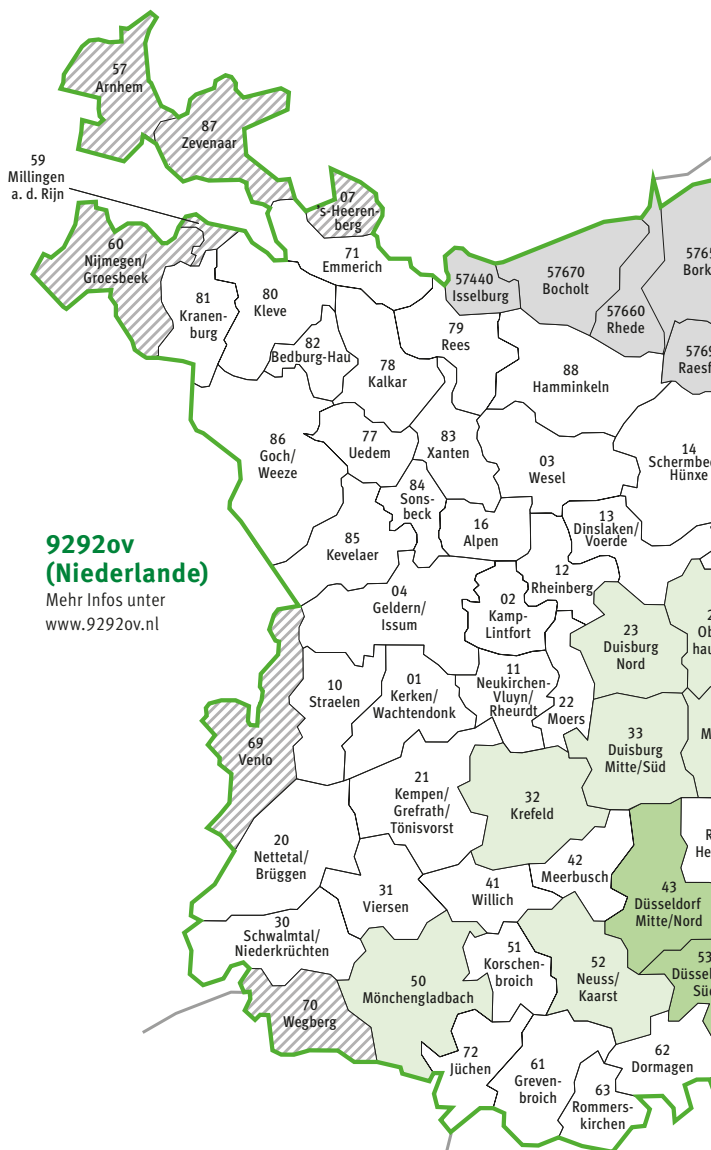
57
Arnhem

87
Zevenaar

59
Millingen
a. d. Rijn

07
's-Heerenberg

60
Nijmegen/
Groesbeek

71
Emmerich

57440
Isselburg

57670
Bocholt

5765
Bork

57660
Rhede

5769
Raesf

81
Kranenburg

80
Kleve

82
Bedburg-Hau

79
Rees

78
Kalkar

88
Hamminkeln

86
Goch/
Weeze

77
Uedem

83
Xanten

03
Wesel

14
Schermbec
Hünxe

84
Sonsbeck

13
Dinslaken/
Voerde

16
Alpen

9292ov
(Niederlande)
Mehr Infos unter
www.9292ov.nl

85
Kevelaer

12
Rheinberg

04
Geldern/
Issum

02
Kamp-
Lintfort

23
Duisburg
Nord

2
Ob
hau

10
Straelen

01
Kerken/
Wachtendonk

11
Neukirchen-
Vluyn/
Rheurdt

22
Moers

69
Venlo

33
Duisburg
Mitte/Süd

M

21
Kempen/
Grefrath/
Tönisvorst

32
Krefeld

20
Nettetal/
Brüggen

R
He

42
Meerbusch

43
Düsseldorf
Mitte/Nord

31
Viersen

41
Willich

30
Schwalmtal/
Niederkrüchten

51
Korschenbroich

52
Neuss/
Kaarst

53
Düssel
Süd

50
Mönchengladbach

70
Wegberg

72
Jüchen

61
Grevenbroich

62
Dormagen

63
Rommerskirchen